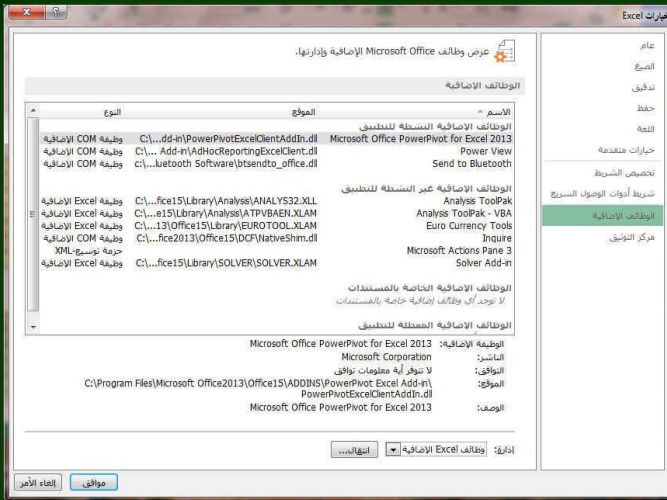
خيارات Excel

عام
الصيغ
تدقيق
حفظ
اللغة
خيارات متقدمة
تخصيص الشريط
شريط أدوات الوصول السريع
الوظائف الإضافية
مركز التوثيق

عرض وظائف Microsoft Office الإضافية وإدارتها.

الوظائف الإضافية

| الاسم | الموقع | النوع |
|---|---|---|
| الوظائف الإضافية النشطة للتطبيق | | |
| Microsoft Office PowerPivot for Excel 2013 | C:\...dd-in\PowerPivotExcelClientAddIn.dll | وظيفة COM الإضافية |
| Power View | C:\... Add-in\AdHocReportingExcelClient.dll | وظيفة COM الإضافية |
| Send to Bluetooth | C:\...luetooth Software\btsendto_office.dll | وظيفة COM الإضافية |
| الوظائف الإضافية غير النشطة للتطبيق | | |
| Analysis ToolPak | C:\...fice15\Library\Analysis\ANALYS32.XLL | وظيفة Excel الإضافية |
| Analysis ToolPak - VBA | C:\...e15\Library\Analysis\ATPVBAEN.XLAM | وظيفة Excel الإضافية |
| Euro Currency Tools | C:\...13\Office15\Library\EUROTOOL.XLAM | وظيفة Excel الإضافية |
| Inquire | C:\...fice2013\Office15\DCF\NativeShim.dll | وظيفة COM الإضافية |
| Microsoft Actions Pane 3 | | حزمة توسيع XML |
| Solver Add-in | C:\...fice15\Library\SOLVER\SOLVER.XLAM | وظيفة Excel الإضافية |
| الوظائف الإضافية الخاصة بالمستندات | | |
| لا توجد أي وظائف إضافية خاصة بالمستندات | | |
| الوظائف الإضافية المعطلة للتطبيق | | |

الوظيفة الإضافية: Microsoft Office PowerPivot for Excel 2013
الناشر: Microsoft Corporation
التوافق: لا تتوفر أية معلومات توافق
الموقع: C:\Program Files\Microsoft Office2013\Office15\ADDINS\PowerPivot Excel Add-in\PowerPivotExcelClientAddIn.dll
الوصف: Microsoft Office PowerPivot for Excel 2013

إدارة: وظائف Excel الإضافية انتقال...

موافق إلغاء الأمر